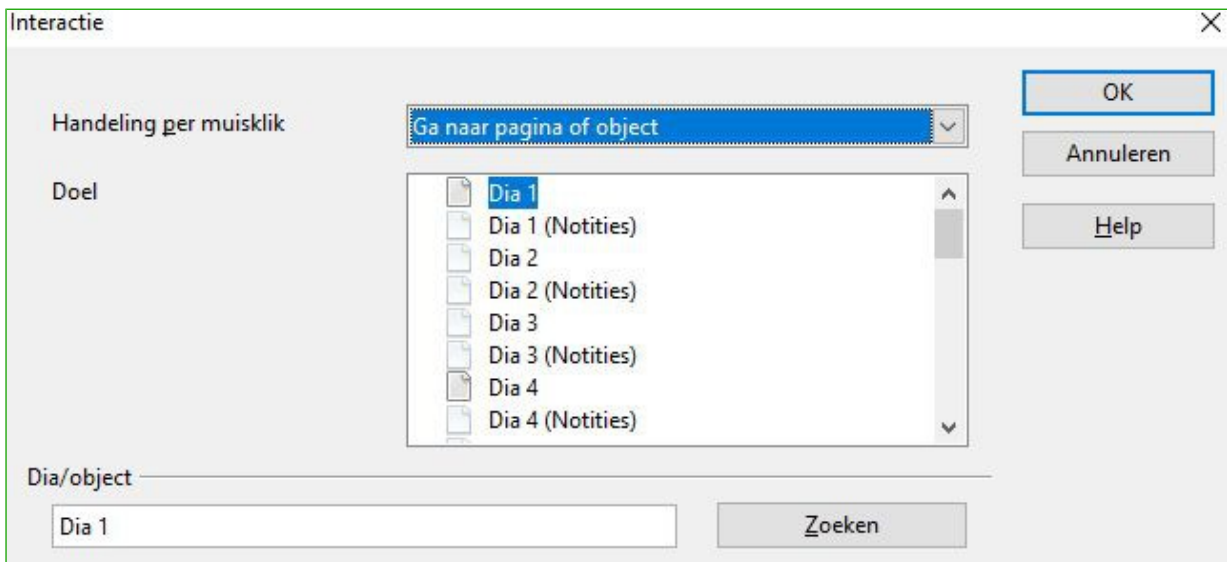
Interactie

Handeling per muisklik
Ga naar pagina of object

Doel
Dia 1
Dia 1 (Notities)
Dia 2
Dia 2 (Notities)
Dia 3
Dia 3 (Notities)
Dia 4
Dia 4 (Notities)

OK
Annuleren
Help

Dia/object
Dia 1
Zoeken